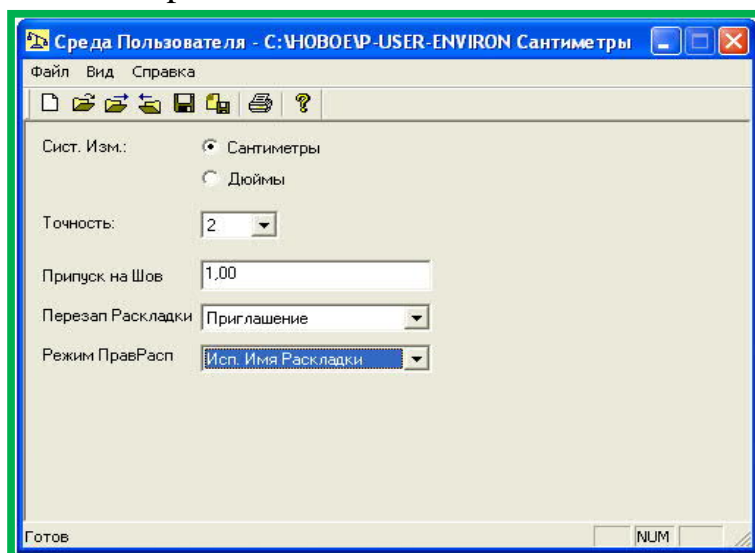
Среда Пользователя - C:\НОВОЕ\P-USER-ENVIRON Сантиметры

Файл Вид Справка

Сист. Изм.: Сантиметры

Дюймы

Точность: 2

Припуск на Шов 1,00

Перезап Раскладки Приглашение

Режим ПравРасп Исп. Имя Раскладки

Готов NUM